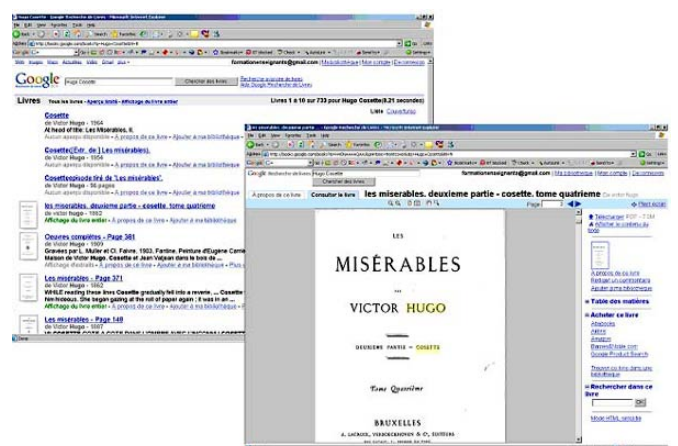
Hugo Cosette - Google Recherche de Livres - Microsoft Internet Explorer

Google Hugo Cosette Chercher des livres Recherche avancée de livres Aide Google Recherche de Livres

formationenseignants@gmail.com | Ma bibliothèque | Mon compte | Déconnexion

Livres Tous les livres - Aperçu limité - Affichage du livre entier Livres 1 à 10 sur 733 pour Hugo Cosette (0,21 secondes)

Cosette
de Victor Hugo - 1964
At head of title: Les Misérables, II.
Aucun aperçu disponible - À propos de ce livre - Ajouter à ma bibliothèque

Cosette(Extr. de [ Les misérables).
de Victor Hugo - 1954
Aucun aperçu disponible - À propos de ce livre - Ajouter à ma bibliothèque

Cosette(episode tiré de "Les misérables".
de Victor Hugo - 96 pages
Aucun aperçu disponible - À propos de ce livre - Ajouter à ma bibliothèque

les misérables. deuxieme partie - cosette. tome quatrieme
de victor hugo - 1862
Affichage du livre entier - À propos de ce livre - Ajouter à ma bibliothèque

Oeuvres complètes - Page 361
de Victor Hugo - 1909
Gravées par L. Muller et Cl. Faivre, 1903. Fantine. Peinture d'Eugène Carrière ... Maison de Victor Hugo. Cosette et Jean Valjean dans la bois de ...
Affichage d'extraits - À propos de ce livre - Ajouter à ma bibliothèque - Plus d'...

Les misérables - Page 371
de Victor Hugo - 1862
WHILE reading these lines Cosette gradually fell into a reverie. ... Cosette ... him hideous. She began gazing at the roll of paper again ; it was in an ...
Affichage du livre entier - À propos de ce livre - Ajouter à ma bibliothèque

Les misérables - Page 149
de Victor Hugo - 1887

les misérables. deuxieme partie - cosette. tome quatrieme - Google Recherche de Livres - Microsoft Internet Explorer

Google Recherche de livres Hugo Cosette Chercher des livres
formationenseignants@gmail.com | Ma bibliothèque | Mon compte | Déconnexion

À propos de ce livre Consulter le livre les miserables. deuxieme partie - cosette. tome quatrieme

LES
MISÉRABLES
PAR
VICTOR HUGO
DEUXIÈME PARTIE — COSETTE
Tome Quatrième
BRUXELLES
A. LACROIX, VERBOECKHOVEN & Cie, ÉDITEURS

Plein écran
Télécharger PDF - 7.3M
Afficher le contenu du livre
Ajouter à ma bibliothèque
À propos de ce livre
Rédiger un commentaire
Ajouter à ma bibliothèque
Table des matières
Acheter ce livre
Abebooks
Alibris
Amazon
BarnesandNoble.com
Google Product Search
Trouver ce livre dans une bibliothèque
Rechercher dans ce livre
OK
Mode HTML simple